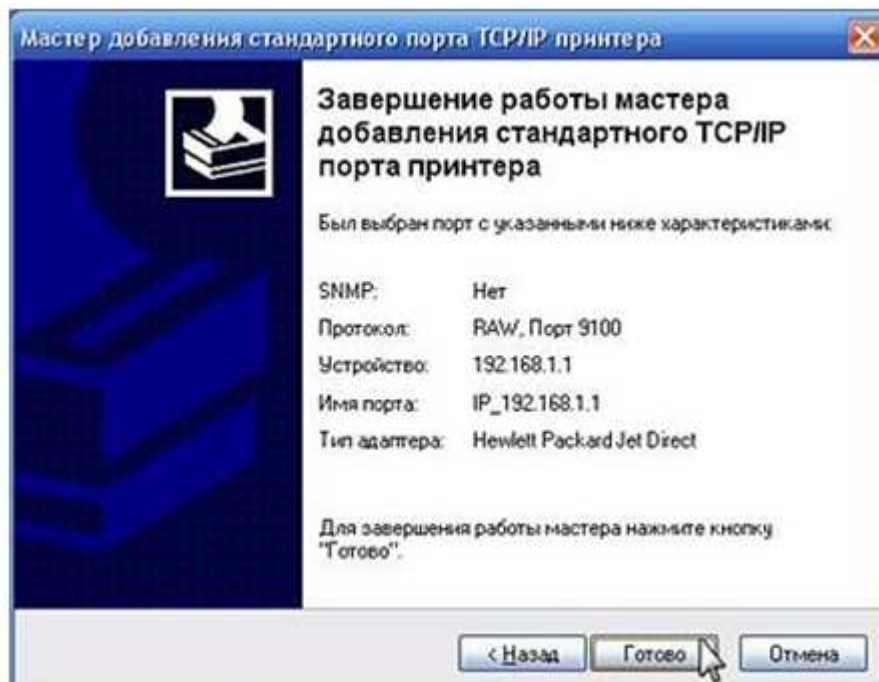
Мастер добавления стандартного порта TCP/IP принтера

Завершение работы мастера добавления стандартного TCP/IP порта принтера

Был выбран порт с указанными ниже характеристиками:

| | |
|---|---|
| SNMP: | Нет |
| Протокол: | RAW, Порт 9100 |
| Устройство: | 192.168.1.1 |
| Имя порта: | IP_192.168.1.1 |
| Тип адаптера: | Hewlett Packard Jet Direct |

Для завершения работы мастера нажмите кнопку "Готово".

< Назад | Готово | Отмена